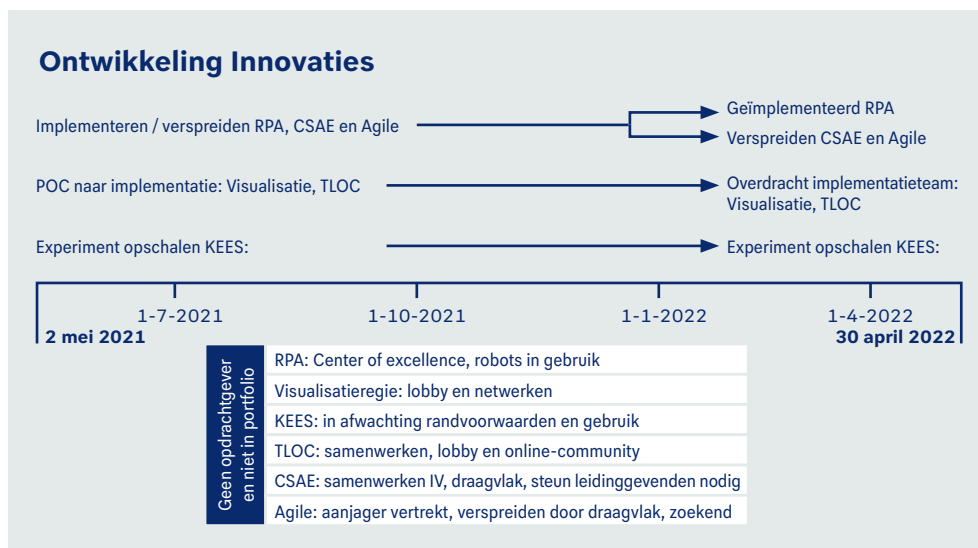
Ontwikkeling Innovaties

Implementeren / verspreiden RPA, CSAE en Agile

Geïmplementeerd RPA

Verspreiden CSAE en Agile

POC naar implementatie: Visualisatie, TLOC

Overdracht implementatieteam: Visualisatie, TLOC

Experiment opschalen KEES:

Experiment opschalen KEES:

1-7-2021

1-10-2021

1-1-2022

1-4-2022

2 mei 2021

30 april 2022

Geen opdrachtgever en niet in portfolio

RPA: Center of excellence, robots in gebruik

Visualisatieregie: lobby en netwerken

KEES: in afwachting randvoorwaarden en gebruik

TLOC: samenwerken, lobby en online-community

CSAE: samenwerken IV, draagvlak, steun leidinggevenden nodig

Agile: aanjager vertrekt, verspreiden door draagvlak, zoekend